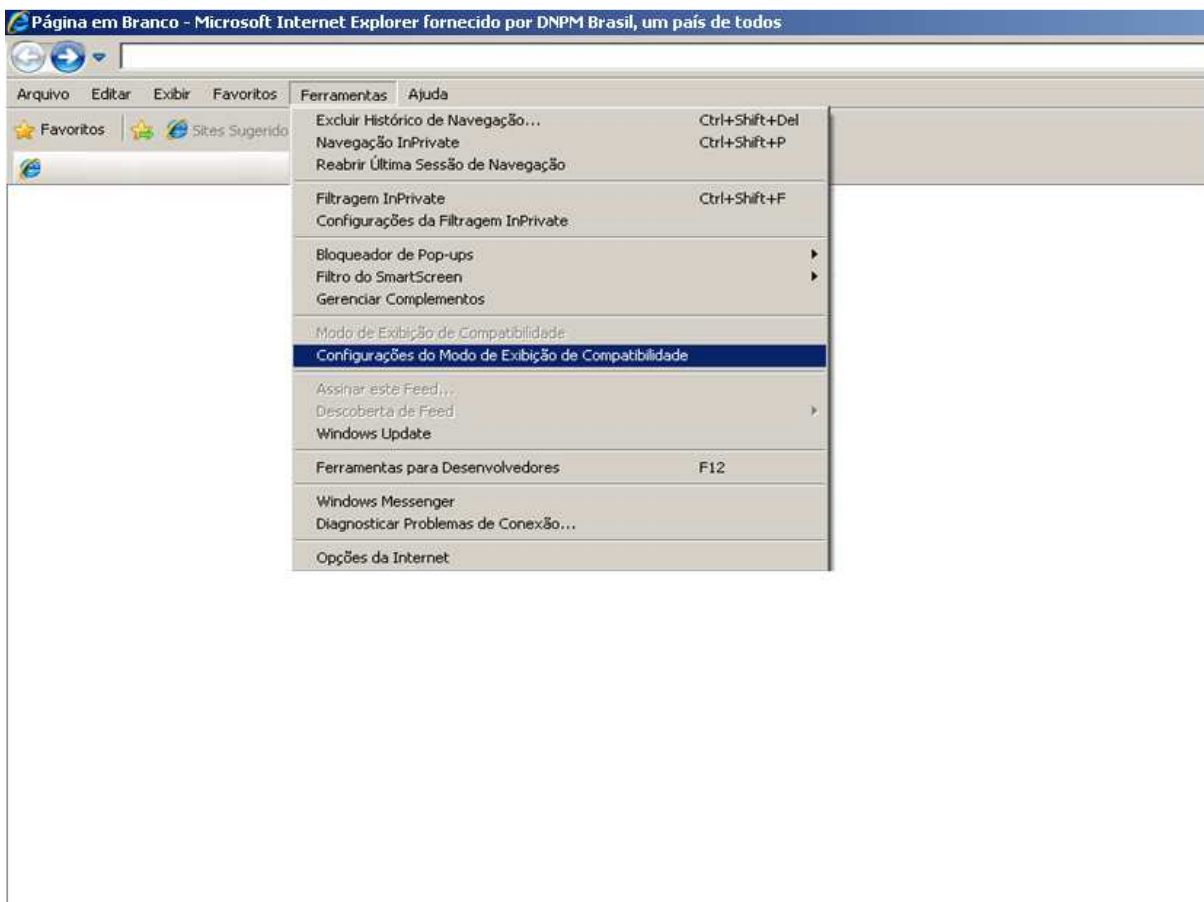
Página em Branco - Microsoft Internet Explorer fornecido por DNPM Brasil, um país de todos

Arquivo Editar Exibir Favoritos Ferramentas Ajuda

Favoritos Sites Sugerido

Excluir Histórico de Navegação... Ctrl+Shift+Del
Navegação InPrivate Ctrl+Shift+P
Reabrir Última Sessão de Navegação

Filtragem InPrivate Ctrl+Shift+F
Configurações da Filtragem InPrivate

Bloqueador de Pop-ups
Filtro do SmartScreen
Gerenciar Complementos

Modo de Exibição de Compatibilidade
Configurações do Modo de Exibição de Compatibilidade

Assinar este Feed...
Descoberta de Feed
Windows Update

Ferramentas para Desenvolvedores F12

Windows Messenger
Diagnosticar Problemas de Conexão...

Opções da Internet